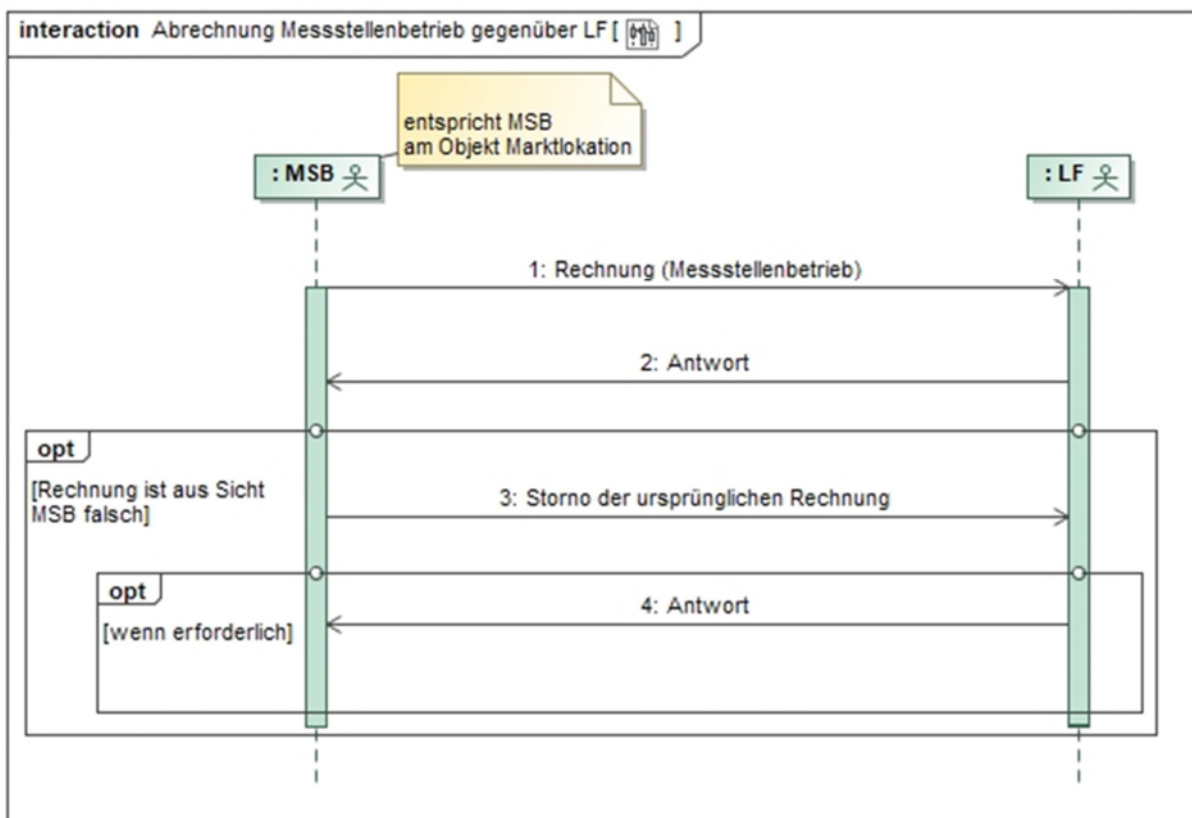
interaction Abrechnung Messstellenbetrieb gegenüber LF [ ]

entspricht MSB am Objekt Marktlokation

: MSB

: LF

1: Rechnung (Messstellenbetrieb)

2: Antwort

opt

[Rechnung ist aus Sicht MSB falsch]

3: Storno der ursprünglichen Rechnung

opt

[wenn erforderlich]

4: Antwort